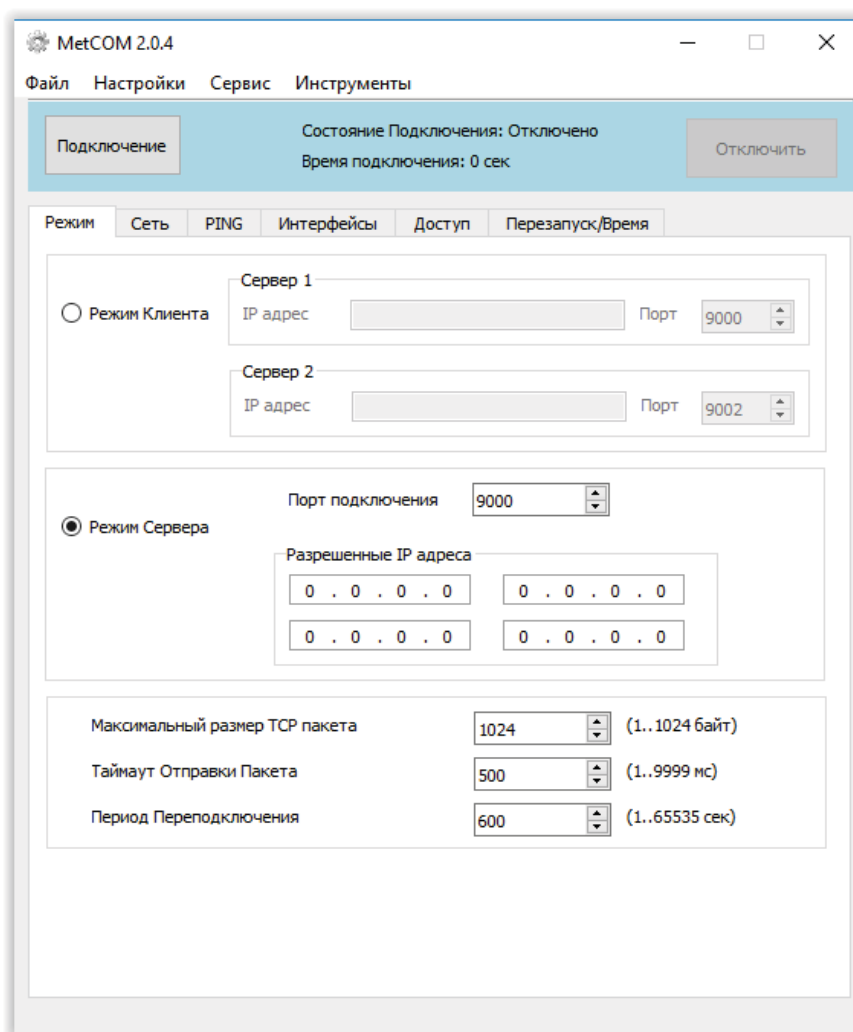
MetCOM 2.0.4

Файл Настройки Сервис Инструменты

Подключение

Состояние Подключения: Отключено
Время подключения: 0 сек

Отключить

Режим Сеть PING Интерфейсы Доступ Перезапуск/Время

Режим Клиента

Сервер 1
IP адрес Порт 9000

Сервер 2
IP адрес Порт 9002

Режим Сервера

Порт подключения 9000

Разрешенные IP адреса
0 . 0 . 0 . 0 0 . 0 . 0 . 0
0 . 0 . 0 . 0 0 . 0 . 0 . 0

Максимальный размер TCP пакета 1024 (1..1024 байт)
Таймаут Отправки Пакета 500 (1..9999 мс)
Период Переподключения 600 (1..65535 сек)